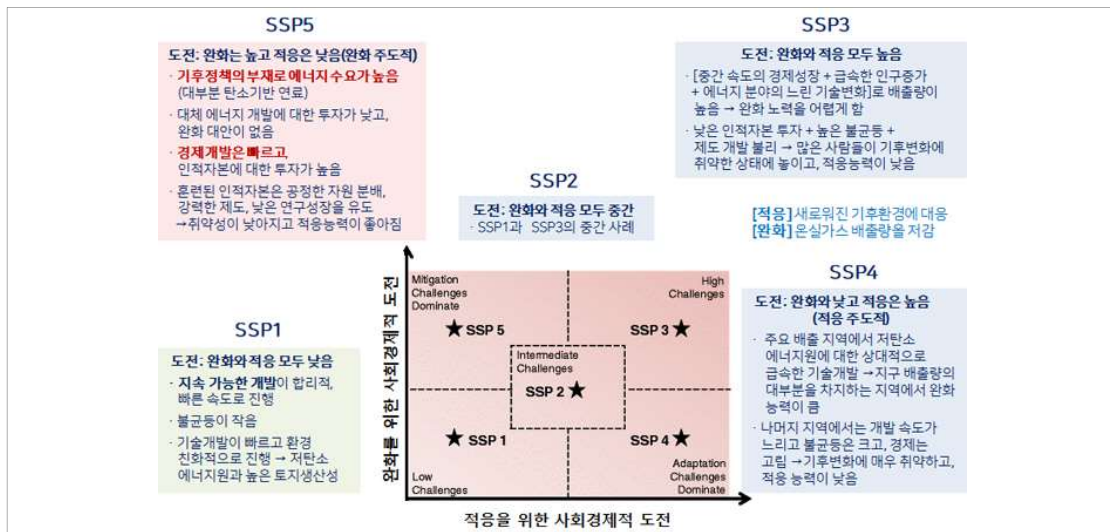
SSP5

도전: 완화는 높고 적응은 낮음(완화 주도적)

· 기후정책의 부재로 에너지 수요가 높음 (대부분 탄소기반 연료)

· 대체 에너지 개발에 대한 투자가 낮고, 완화 대안이 없음

· 경제개발은 빠르고, 인적자본에 대한 투자가 높음

· 훈련된 인적자본은 공정한 자원 분배, 강력한 제도, 낮은 연구성장을 유도 →취약성이 낮아지고 적응능력이 좋아짐

SSP3

도전: 완화와 적응 모두 높음

· [중간 속도의 경제성장 + 급속한 인구증가 + 에너지 분야의 느린 기술변화]로 배출량이 높음 → 완화 노력을 어렵게 함

· 낮은 인적자본 투자 + 높은 불균등 + 제도 개발 불리 → 많은 사람들이 기후변화에 취약한 상태에 놓이고, 적응능력이 낮음

SSP2

도전: 완화와 적응 모두 중간

· SSP1과 SSP3의 중간 사례

[적응] 새로워진 기후환경에 대응
[완화] 온실가스 배출량을 저감

SSP1

도전: 완화와 적응 모두 낮음

· 지속 가능한 개발이 합리적, 빠른 속도로 진행

· 불균등이 작음

· 기술개발이 빠르고 환경 친화적으로 진행 → 저탄소 에너지원과 높은 토지생산성

SSP4

도전: 완화와 낮고 적응은 높음 (적응 주도적)

· 주요 배출 지역에서 저탄소 에너지원에 대한 상대적으로 급속한 기술개발 →지구 배출량의 대부분을 차지하는 지역에서 완화 능력이 큼

· 나머지 지역에서는 개발 속도가 느리고 불균등은 크고, 경제는 고립 →기후변화에 매우 취약하고, 적응 능력이 낮음

완화를 위한 사회경제적 도전

Mitigation Challenges Dominate

High Challenges

★ SSP 5

★ SSP 3

Intermediate Challenges

SSP 2 ★

★ SSP 1

★ SSP 4

Low Challenges

Adaptation Challenges Dominate

적응을 위한 사회경제적 도전